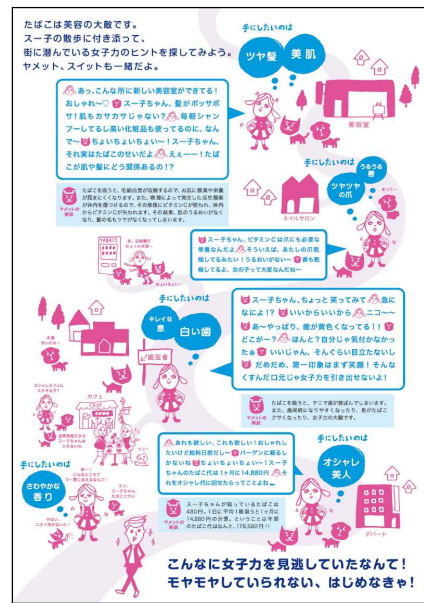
たばこは美容の大敵です。
スー子の散歩に付き添って、
街に潜んでいる女子力のヒントを探してみよう。
ヤメット、スイットも一緒だよ。

手にしたいのは
ツヤ髪
美肌

あっ、こんな所に新しい美容室ができてる！おしゃれ〜♡ スー子ちゃん、髪がボッサボサ！肌もカサカサじゃない？ 毎朝シャンプーしてるし高い化粧品も使ってるのに、なんで〜 ちょいちょいちょい〜！スー子ちゃん、それ実はたばこのせいだよ ええ〜〜！たばこが肌や髪にどう関係あるの！？

美容室

たばこを吸うと、毛細血管が収縮するので、お肌に酸素や栄養が運ばれにくくなります。また、喫煙によって発生した活性酸素が体内を傷つけるので、その修復にビタミンCが使われ、体内からビタミンCが失われます。その結果、肌のうるおいがなくなり、髪のもつやがなくなってしまいます。

ヤメットの解説

手にしたいのは
うるつる
ツヤツヤの爪
ネイルサロン

スー子ちゃん、ビタミンCは爪にも必要な栄養なんだよ そういえば、あたしの爪乾燥してるあたい！ちょいおいちょい〜 骨も乾燥してるよ。女の子って大変なんだな〜

手にしたいのは
キレイな息
白い歯
歯医者

スー子ちゃん、ちょっと笑ってみて 急になによ！？ いいからいいから ニコ〜〜 あ〜やっぱり、歯が黄色くなってる！！ どこが一？ ほんと？自分じゃ気付かなかった いいじゃん、そんなくらい目立たないし だめだめ、第一印象はまず笑顔！そんなくすんだ口元じゃ女子力を引き出せないよ！

たばこを吸うと、ヤニで歯が黄ばんでしまいます。また、歯周病にもなりやすくなったり、息がくさくクサくなったり、女子力の大敵です。

ヤメットの解説

カフェ

手にしたいのは
さわやかな香り

手にしたいのは
オシャレ美人

あれも欲しい、これも欲しい！おしゃれしたいけど給料日前だし バーゲンに寄るしかないね ちょいちょいよい〜！スー子ちゃんのたばこ代は1ヶ月に14,880円 それをオシャレ代に回せたらってことよ

スー子ちゃんが吸っているたばこは480円、1日に平均1箱吸うと1ヶ月に14,880円の計算。ということは年間のたばこ代はなんと、178,560円！

ヤメットの解説

デパート

こんなに女子力を見逃していたなんて！
モヤモヤしていられない、はじめなきゃ！